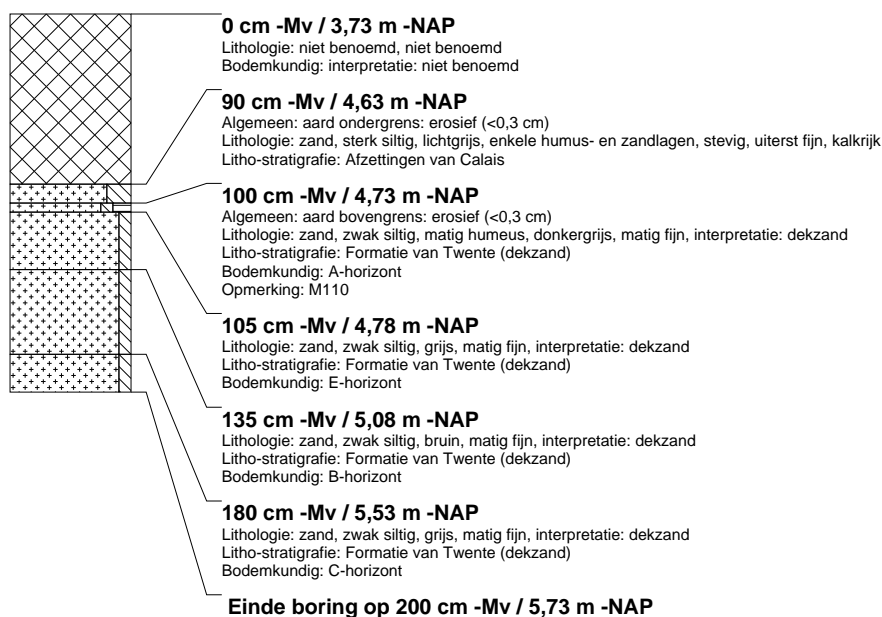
0 cm -Mv / 3,73 m -NAP
Lithologie: niet benoemd, niet benoemd
Bodemkundig: interpretatie: niet benoemd

90 cm -Mv / 4,63 m -NAP
Algemeen: aard ondergrens: erosief (<0,3 cm)
Lithologie: zand, sterk siltig, lichtgrijs, enkele humus- en zandlagen, stevig, uiterst fijn, kalkrijk
Litho-stratigrafie: Afzettingen van Calais

100 cm -Mv / 4,73 m -NAP
Algemeen: aard bovengrens: erosief (<0,3 cm)
Lithologie: zand, zwak siltig, matig humeus, donkergrijs, matig fijn, interpretatie: dekzand
Litho-stratigrafie: Formatie van Twente (dekzand)
Bodemkundig: A-horizont
Opmerking: M110

105 cm -Mv / 4,78 m -NAP
Lithologie: zand, zwak siltig, grijs, matig fijn, interpretatie: dekzand
Litho-stratigrafie: Formatie van Twente (dekzand)
Bodemkundig: E-horizont

135 cm -Mv / 5,08 m -NAP
Lithologie: zand, zwak siltig, bruin, matig fijn, interpretatie: dekzand
Litho-stratigrafie: Formatie van Twente (dekzand)
Bodemkundig: B-horizont

180 cm -Mv / 5,53 m -NAP
Lithologie: zand, zwak siltig, grijs, matig fijn, interpretatie: dekzand
Litho-stratigrafie: Formatie van Twente (dekzand)
Bodemkundig: C-horizont

Einde boring op 200 cm -Mv / 5,73 m -NAP